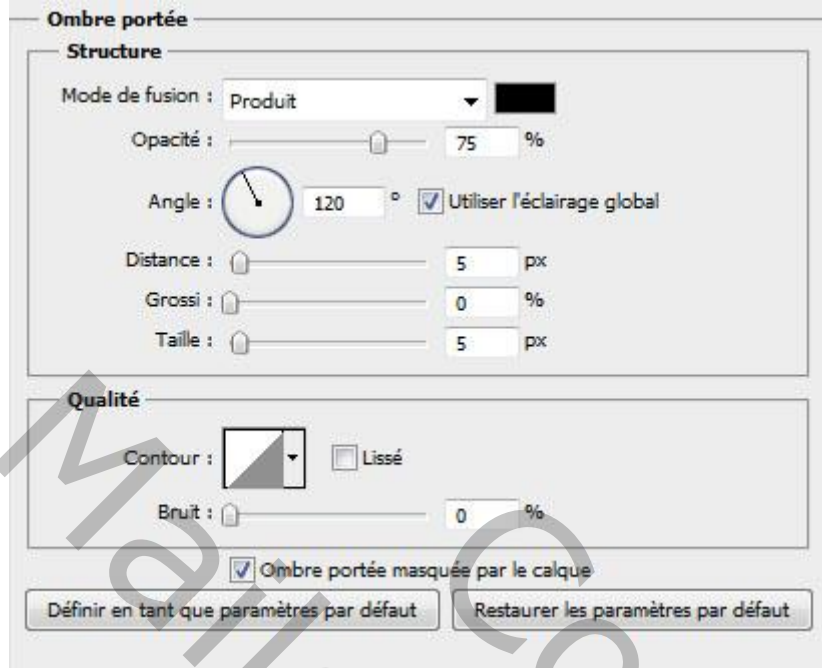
Ombre portée
Structure
Mode de fusion : Produit
Opacité : 75 %
Angle : 120 ° Utiliser l'éclairage global
Distance : 5 px
Grossi : 0 %
Taille : 5 px

Qualité
Contour : Lissé
Bruit : 0 %

Ombre portée masquée par le calque
Définir en tant que paramètres par défaut
Restaurer les paramètres par défaut